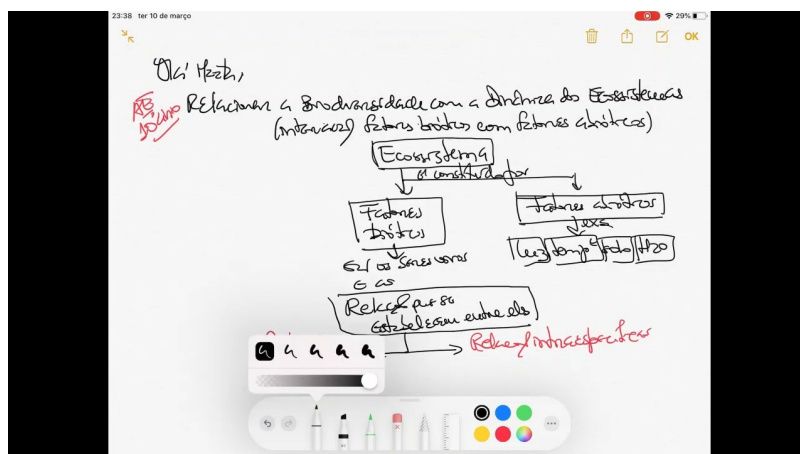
23:38 ter 10 de março

29%

OK

Olá Malta,

Ao aluno

Relacionar a Biodiversidade com a dinâmica dos Ecossistemas (interacções factores bióticos com factores abióticos)

Ecossistema

os constituintes

Factores bióticos

Factores abióticos

Ex:

Luz

temperatura

solo

H2O

Ex: os seres vivos e as

Relações que se estabelecem entre eles

Relações intraespecíficas